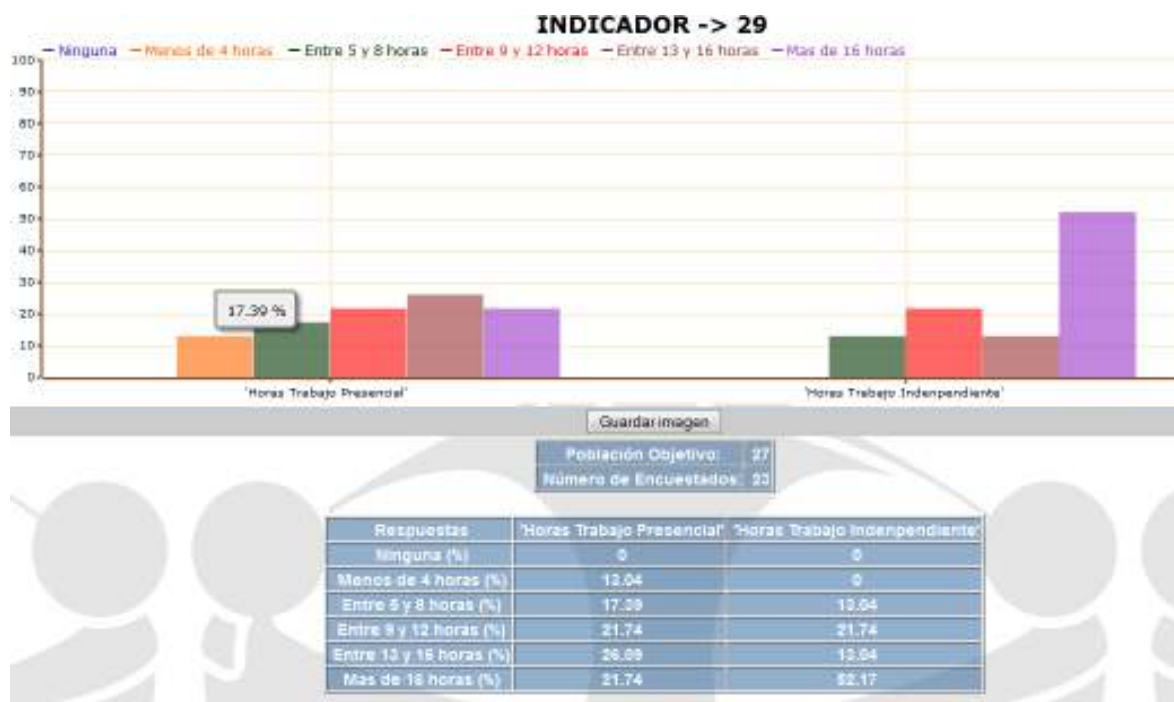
INDICADOR -> 29

— Ninguna — Menos de 4 horas — Entre 5 y 8 horas — Entre 9 y 12 horas — Entre 13 y 16 horas — Mas de 16 horas

100
90
80
70
60
50
40
30
20
10
0

17.39 %

'Horas Trabajo Presencial'

'Horas Trabajo Indenpendiente'

Guardar imagen

| Población Objetivo: | 27 |
|---|---|
| Número de Encuestados: | 23 |

| Respuestas | 'Horas Trabajo Presencial' | 'Horas Trabajo Indenpendiente' |
|---|---|---|
| Ninguna (%) | 0 | 0 |
| Menos de 4 horas (%) | 13.04 | 0 |
| Entre 5 y 8 horas (%) | 17.39 | 13.04 |
| Entre 9 y 12 horas (%) | 21.74 | 21.74 |
| Entre 13 y 16 horas (%) | 26.09 | 13.04 |
| Mas de 16 horas (%) | 21.74 | 52.17 |